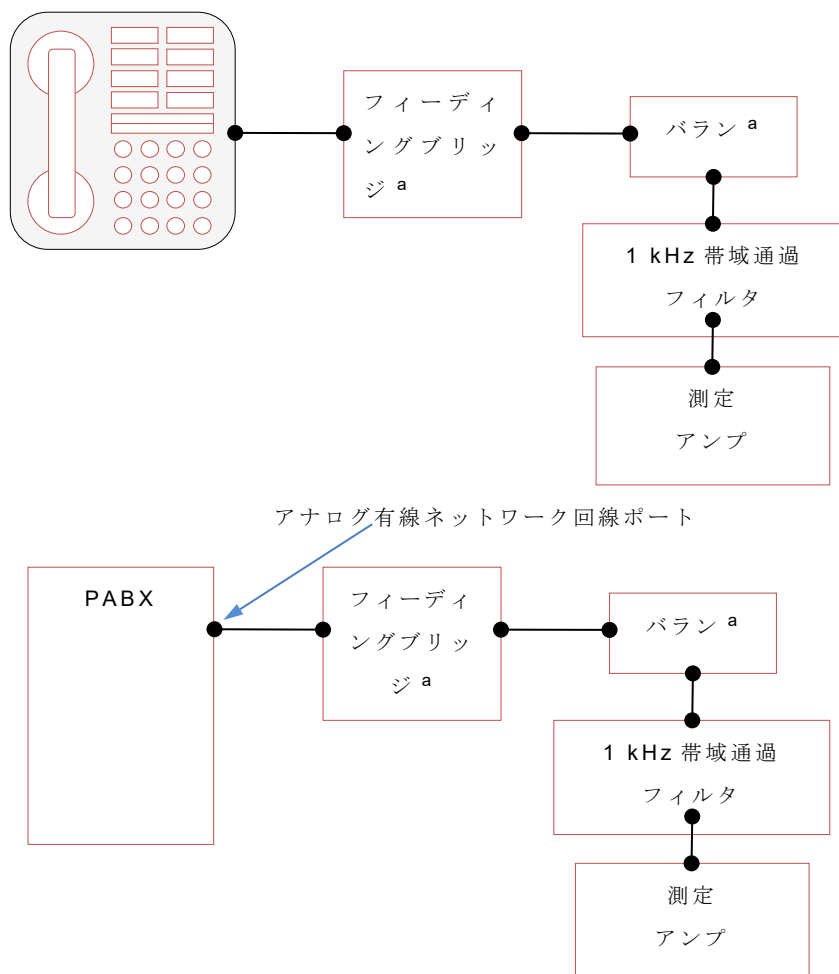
フィーディングブリッジ $^{a}$

バラン $^{a}$

1 kHz 帯域通過フィルタ

測定アンプ

アナログ有線ネットワーク回線ポート

PABX

フィーディングブリッジ $^{a}$

バラン $^{a}$

1 kHz 帯域通過フィルタ

測定アンプ